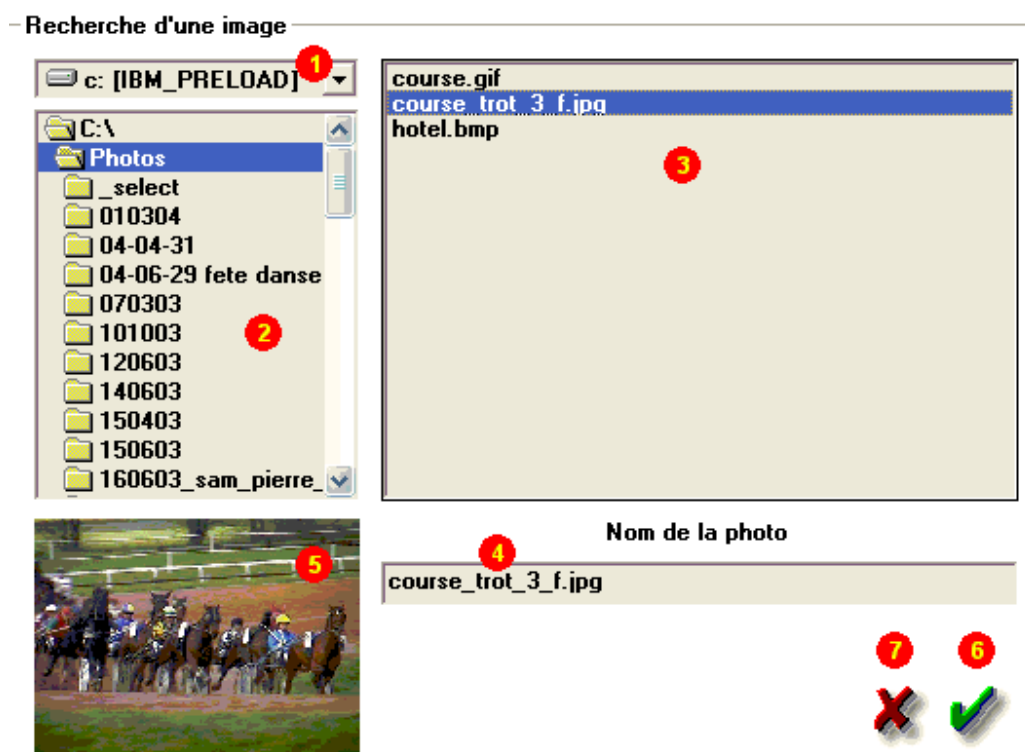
Recherche d'une image

1
c: [IBM_PRELOAD]

C:\
Photos
_select
010304
04-04-31
04-06-29 fete danse
070303
101003
120603
140603
150403
150603
160603_sam_pierre_

2

course.gif
course_trot_3_f.jpg
hotel.bmp

3

5

Nom de la photo

4

course_trot_3_f.jpg

7 6